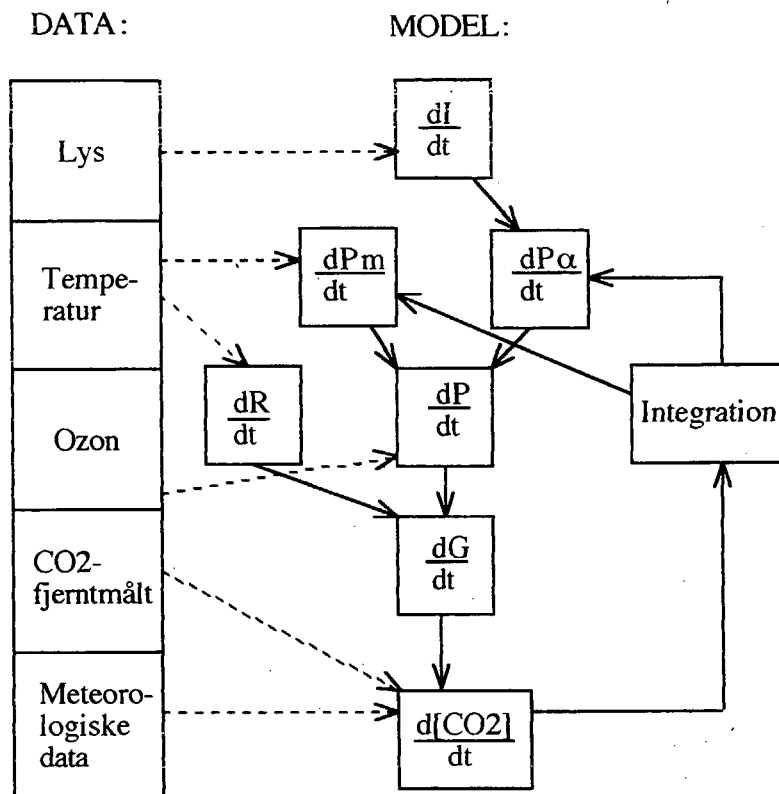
DATA:

MODEL:

Lys

Temperatur

Ozon

CO2-fjerntmålt

Meteorologiske data

$\frac{dI}{dt}$

$\frac{dPm}{dt}$

$\frac{dP\alpha}{dt}$

$\frac{dR}{dt}$

$\frac{dP}{dt}$

Integration

$\frac{dG}{dt}$

$\frac{d[CO2]}{dt}$